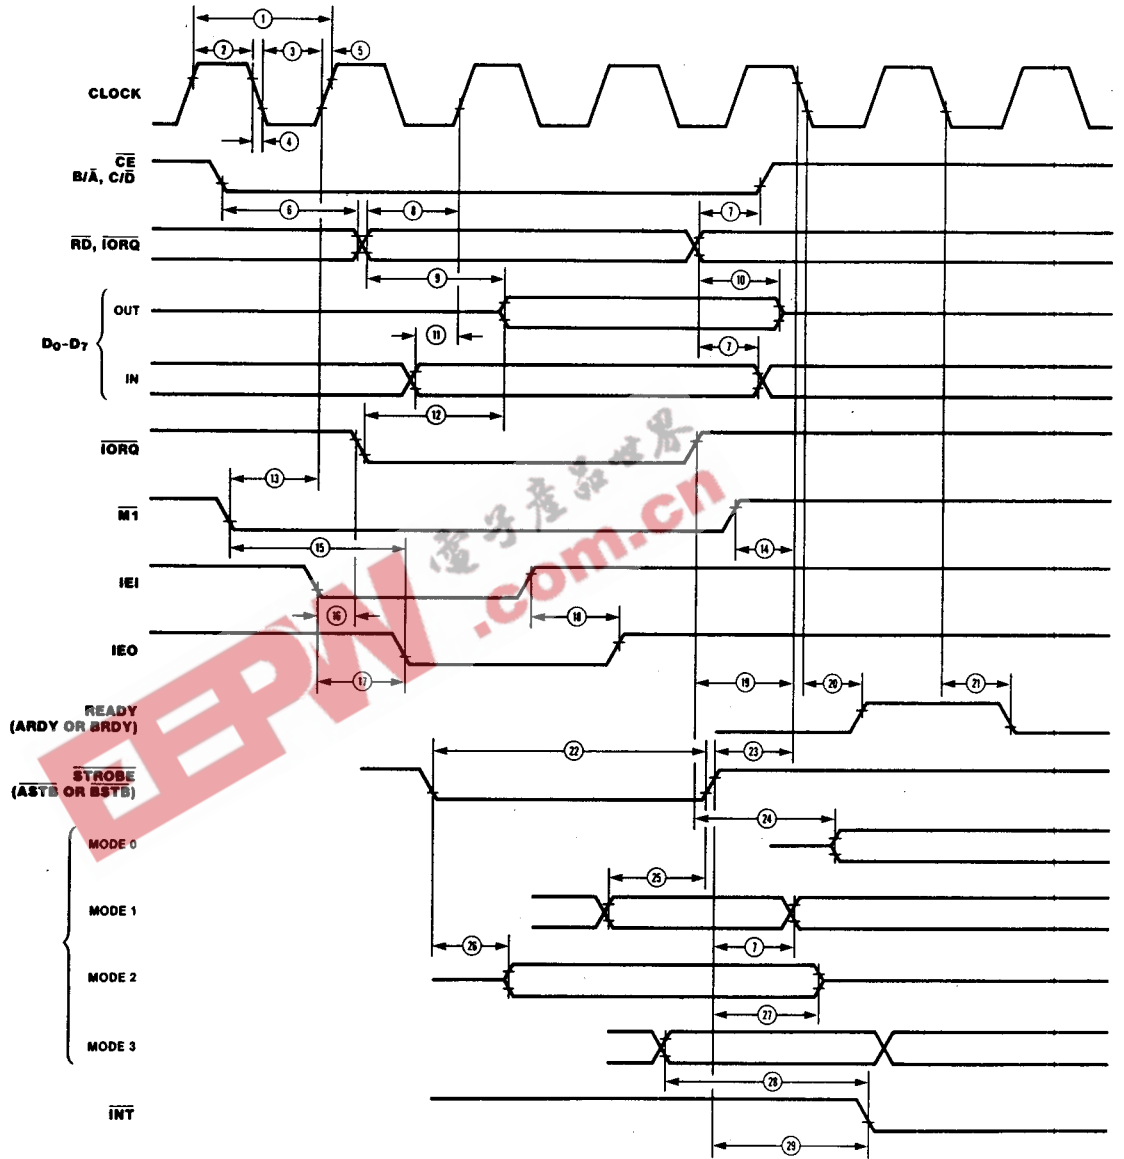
CLOCK

1 2 3 4 5

$\overline{CE}$
B/$\overline{A}$, C/$\overline{D}$

6 8 7

$\overline{RD}$, $\overline{IORQ}$

9 10

$D_0$-$D_7$

OUT

11 7

IN

12

$\overline{IORQ}$

13

$\overline{M1}$

15 14

IEI

16 18

IEO

17

READY
(ARDY OR BRDY)

19 20 21

22 23

$\overline{STROBE}$
($\overline{ASTB}$ OR $\overline{BSTB}$)

24

MODE 0

25

MODE 1

26 7

MODE 2

27

MODE 3

28

$\overline{INT}$

29

電子產品世界
EEPW.com.cn